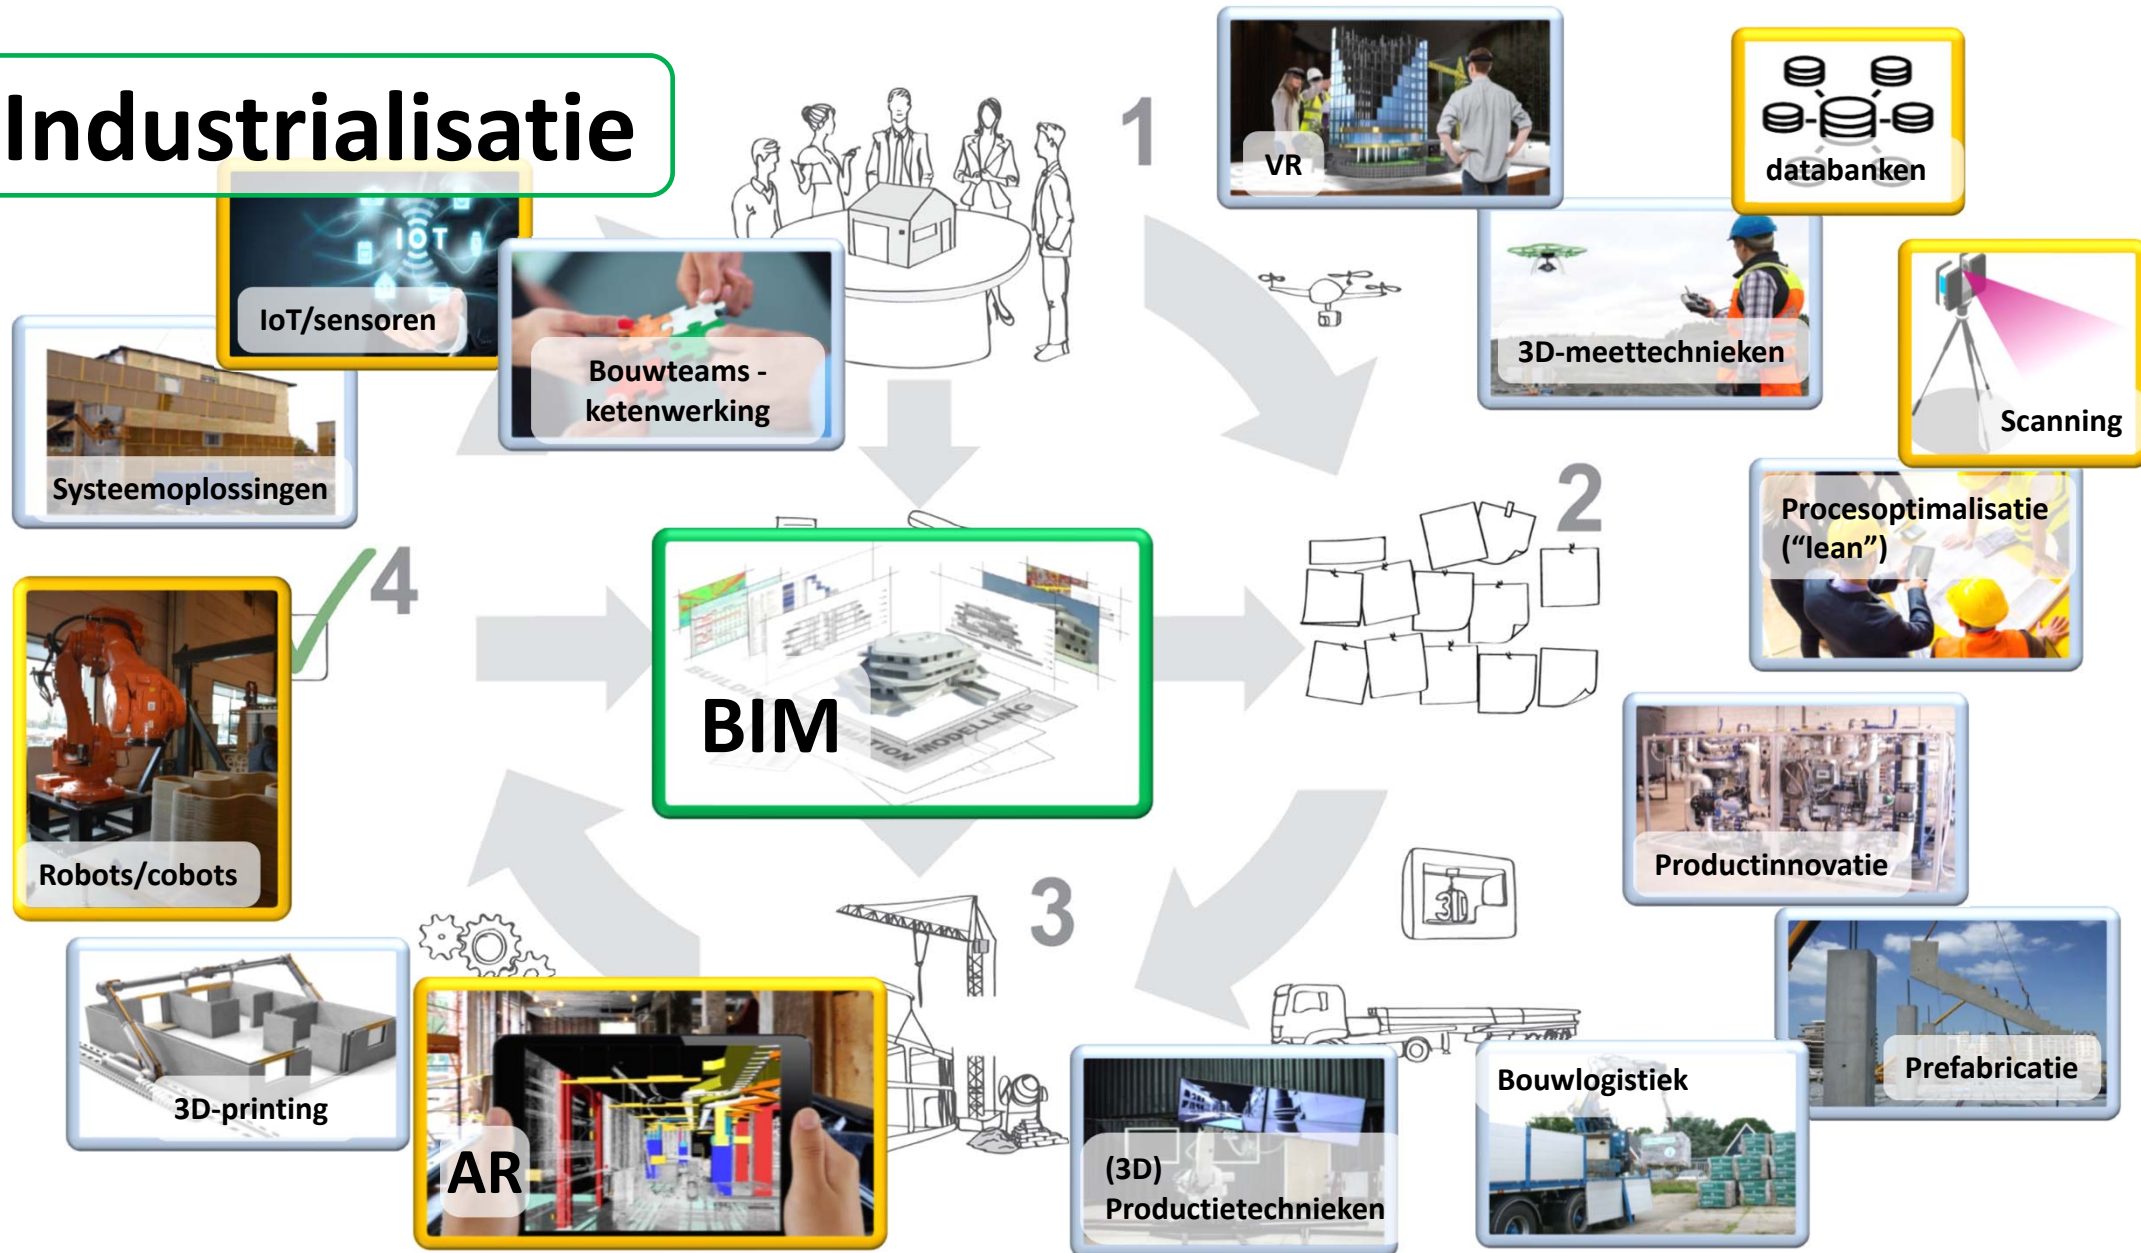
Industrialisatie

1

VR

databanken

IoT/sensoren

Bouwteams - ketenwerking

3D-meettechnieken

Scanning

Systeemoplossingen

2

Procesoptimalisatie ("lean")

4

BIM

Robots/cobots

Productinnovatie

3

3D-printing

AR

(3D) Productietechnieken

Bouwlogistiek

Prefabricatie